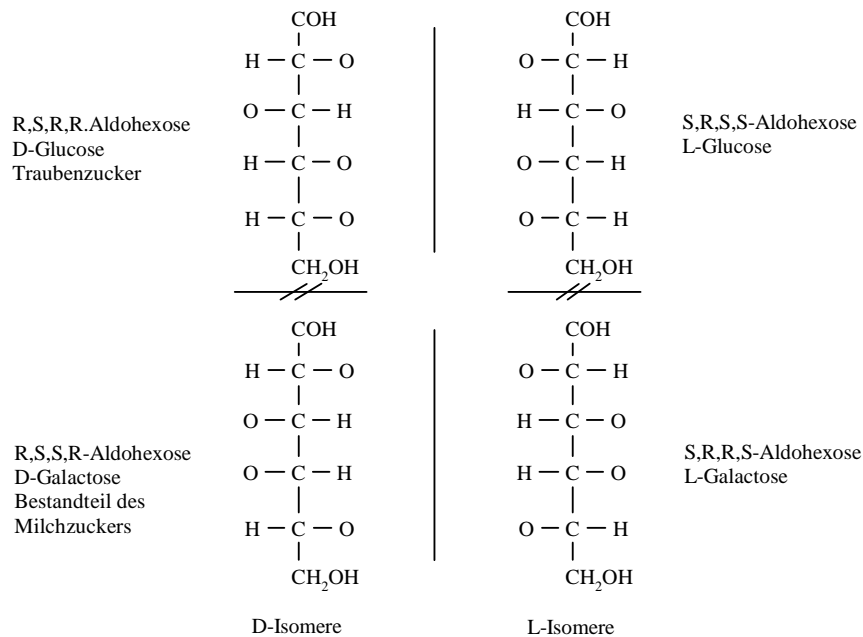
R,S,R,R.Aldohexose
D-Glucose
Traubenzucker

COH
H — C — O
O — C — H
H — C — O
H — C — O
$CH_2OH$

COH
O — C — H
H — C — O
O — C — H
O — C — H
$CH_2OH$

S,R,S,S-Aldohexose
L-Glucose

R,S,S,R-Aldohexose
D-Galactose
Bestandteil des Milchzuckers

COH
H — C — O
O — C — H
O — C — H
H — C — O
$CH_2OH$

COH
O — C — H
H — C — O
H — C — O
O — C — H
$CH_2OH$

S,R,R,S-Aldohexose
L-Galactose

D-Isomere

L-Isomere